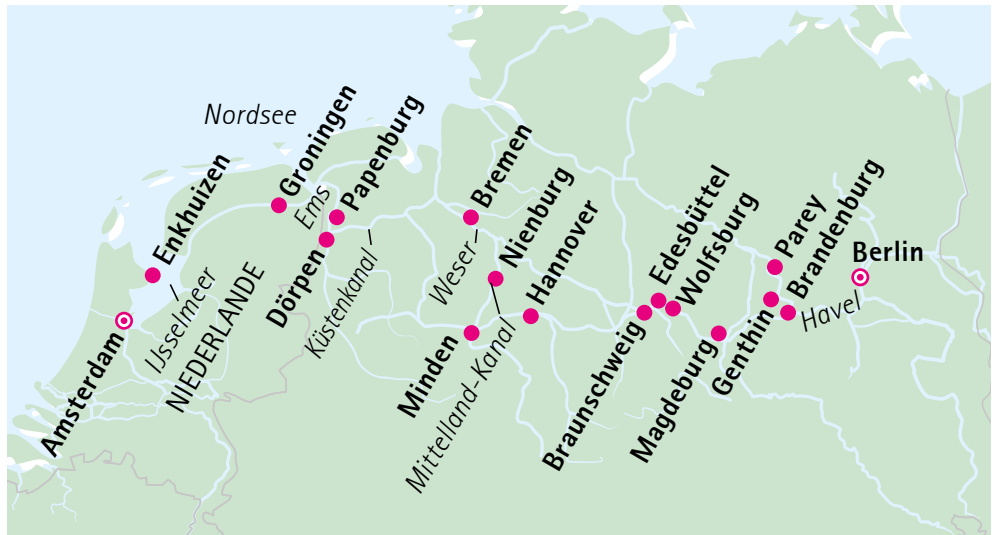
Nordsee

Enkhuizen

Groningen

Ems

Papenburg

Dörpen

Küstenkanal

IJsselmeer

NIEDERLANDE

Amsterdam

Bremen

Weser

Nienburg

Hannover

Minden

Mittelland-Kanal

Edesbüttel

Wolfsburg

Braunschweig

Magdeburg

Parey

Brandenburg

Genthin

Havel

Berlin